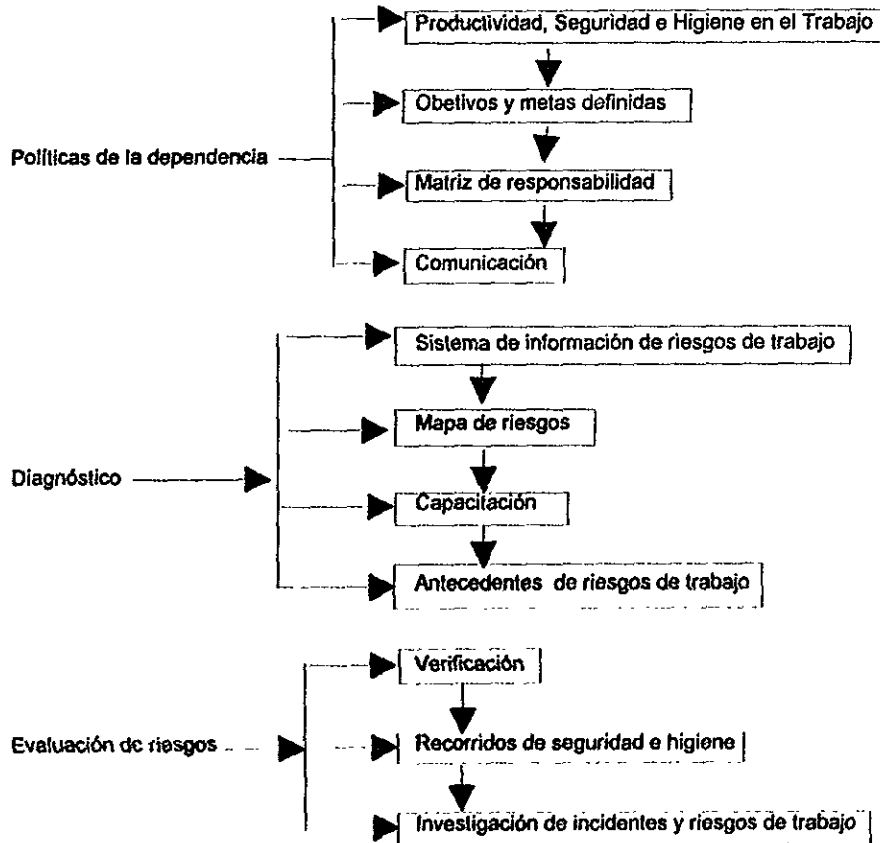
Políticas de la dependencia

Productividad, Seguridad e Higiene en el Trabajo

Obetivos y metas definidas

Matriz de responsabilidad

Comunicación

Diagnóstico

Sistema de información de riesgos de trabajo

Mapa de riesgos

Capacitación

Antecedentes de riesgos de trabajo

Evaluación de riesgos

Verificación

Recorridos de seguridad e higiene

Investigación de incidentes y riesgos de trabajo